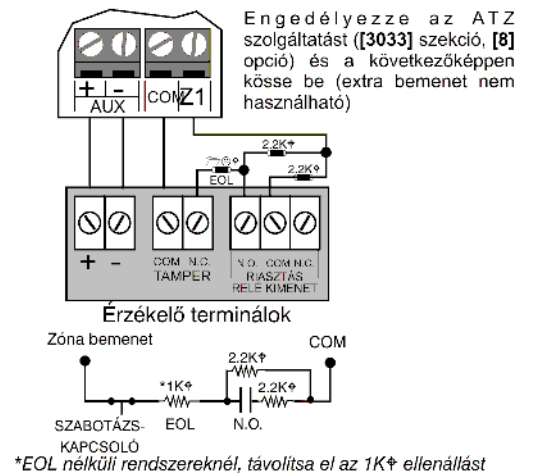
Engedélyezze az ATZ szolgáltatást ([3033] szekció, [8] opció) és a következőképpen kösse be (extra bemenet nem használható)

+ - AUX COM Z1

2.2K
EOL
2.2K
2.2K

+ -
COM N.C.
TAMPER
N.O. COM N.C.
RIASZTÁS
RELÉ KIMENET

Érzékelő terminálok

Zóna bemenet
COM
2.2K
*1K
2.2K
SZABOTÁZS-KAPCSOLÓ
EOL
N.O.

*EOL nélküli rendszereknél, távolítsa el az 1K ellenállást